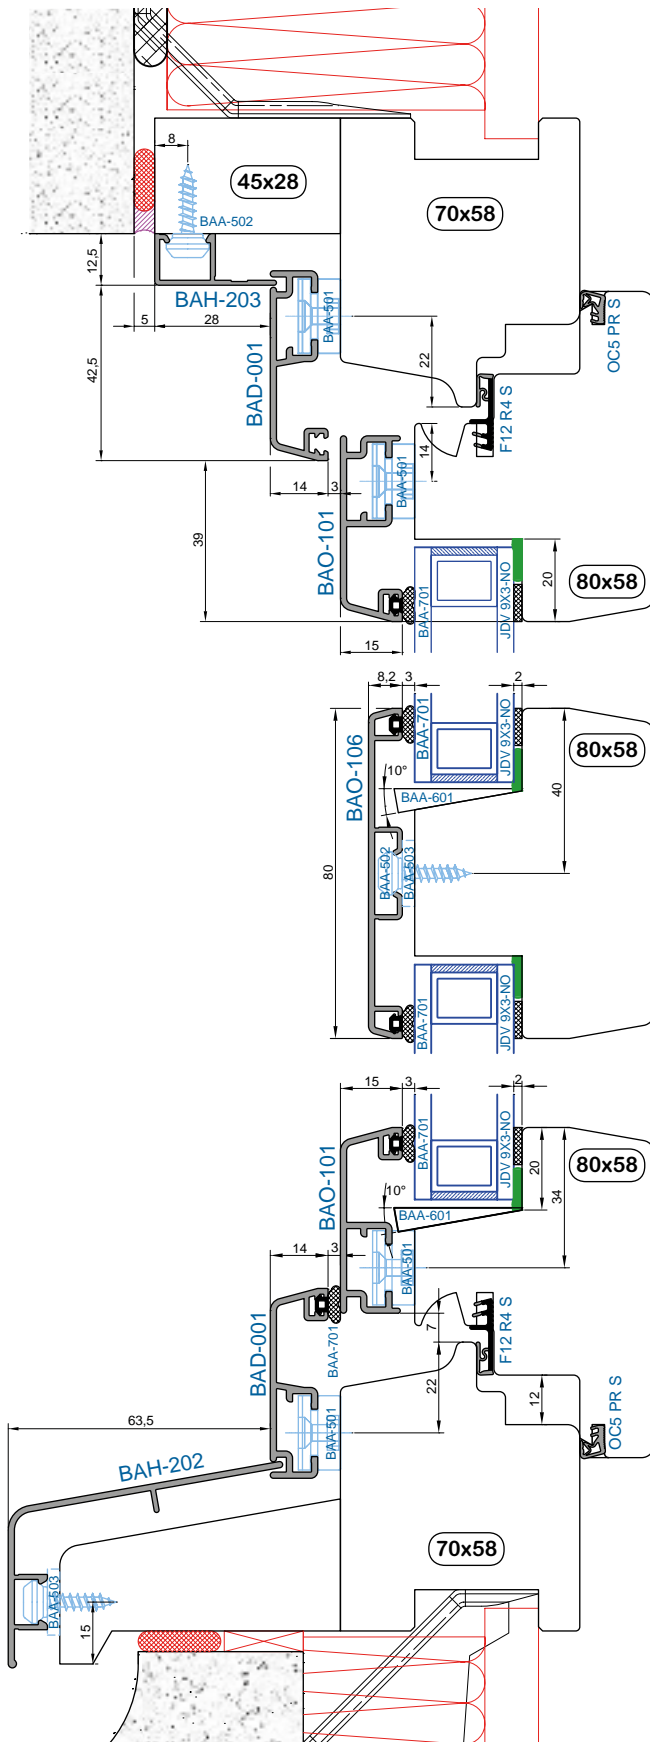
8
45x28
BAA-502
70x58
12,5
BAH-203
5
28
BAA-501
OC5 PR S
42,5
BAD-001
22
F12 R4 S
14
14
3
BAA-501
39
BAO-101
80x58
20
BAA-701
JDV 9X3-NO
15
8,2
3
2
BAA-701
JDV 9X3-NO
80x58
10°
BAO-106
BAA-601
40
80
BAA-502
BAA-503
BAA-701
JDV 9X3-NO
15
3
2
BAA-701
JDV 9X3-NO
80x58
20
34
10°
BAO-101
BAA-601
14
3
BAA-501
7
F12 R4 S
BAA-701
BAD-001
22
12
63,5
BAA-501
OC5 PR S
BAH-202
70x58
BAA-503
15